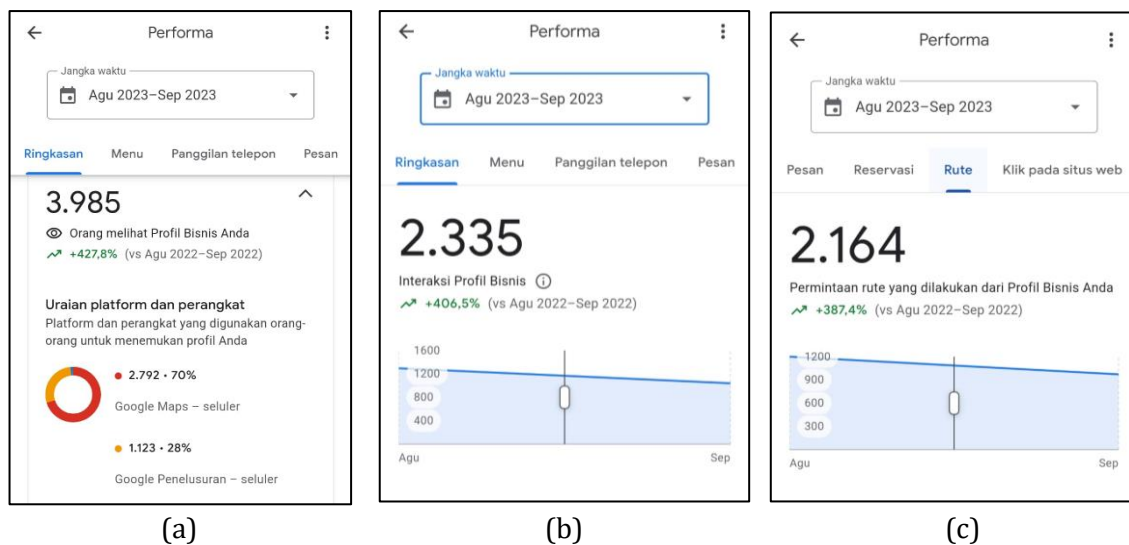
Performa

Jangka waktu
Agu 2023–Sep 2023

Ringkasan Menu Panggilan telepon Pesan

3.985
Orang melihat Profil Bisnis Anda
+427,8% (vs Agu 2022–Sep 2022)

Uraian platform dan perangkat
Platform dan perangkat yang digunakan orang-orang untuk menemukan profil Anda

2.792 • 70%
Google Maps – seluler

1.123 • 28%
Google Penelusuran – seluler

(a)

Performa

Jangka waktu
Agu 2023–Sep 2023

Ringkasan Menu Panggilan telepon Pesan

2.335
Interaksi Profil Bisnis
+406,5% (vs Agu 2022–Sep 2022)

1600
1200
800
400
Agu Sep

(b)

Performa

Jangka waktu
Agu 2023–Sep 2023

Pesan Reservasi Rute Klik pada situs web

2.164
Permintaan rute yang dilakukan dari Profil Bisnis Anda
+387,4% (vs Agu 2022–Sep 2022)

1200
900
600
300
Agu Sep

(c)